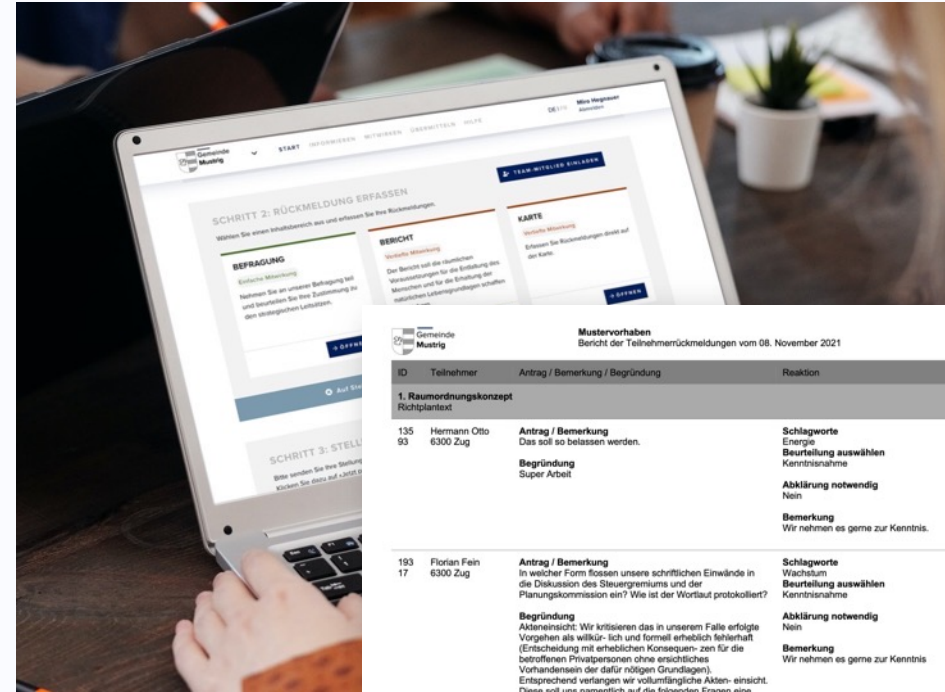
Gemeinde Mustrig

START INFORMIEREN MITWIRKEN ÜBERMITTELN HILFE

DE

Miro Hegnauer Abmelden

TEAM-MITGLIED EINLADEN

SCHRITT 2: RÜCKMELDUNG ERFASSEN

Wählen Sie einen Inhaltsbereich aus und erfassen Sie Ihre Rückmeldungen.

BEFRAGUNG

Einfache Mitwirkung

Nehmen Sie an unserer Befragung teil und beurteilen Sie Ihre Zustimmung zu den strategischen Leitsätzen.

+ ÖFFNEN

BERICHT

Vertiefte Mitwirkung

Der Bericht soll die räumlichen Voraussetzungen für die Entfaltung des Menschen und für die Erhaltung der natürlichen Lebensgrundlagen schaffen

KARTE

Vertiefte Mitwirkung

Erfassen Sie Rückmeldungen direkt auf der Karte.

+ ÖFFNEN

Auf Ste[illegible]

SCHRITT 3: STELL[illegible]

Bitte senden Sie Ihre Stellung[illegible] Klicken Sie dazu auf »Jetzt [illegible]

Gemeinde Mustrig

Mustervorhaben
Bericht der Teilnehmerrückmeldungen vom 08. November 2021

| ID | Teilnehmer | Antrag / Bemerkung / Begründung | Reaktion |
|---|---|---|---|
| 1. Raumordnungskonzept Richtplantext | | | |
| 135 93 | Hermann Otto 6300 Zug | **Antrag / Bemerkung** Das soll so belassen werden. **Begründung** Super Arbeit | **Schlagworte** Energie **Beurteilung auswählen** Kenntnisnahme **Abklärung notwendig** Nein **Bemerkung** Wir nehmen es gerne zur Kenntnis. |
| 193 17 | Florian Fein 6300 Zug | **Antrag / Bemerkung** In welcher Form flossen unsere schriftlichen Einwände in die Diskussion des Steuergremiums und der Planungskommission ein? Wie ist der Wortlaut protokolliert? **Begründung** Akteneinsicht: Wir kritisieren das in unserem Falle erfolgte Vorgehen als willkür- lich und formell erheblich fehlerhaft (Entscheidung mit erheblichen Konsequen- zen für die betroffenen Privatpersonen ohne ersichtliches Vorhandensein der dafür nötigen Grundlagen). Entsprechend verlangen wir vollumfängliche Akten- einsicht. Diese soll uns namentlich auf die folgenden Fragen eine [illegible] | **Schlagworte** Wachstum **Beurteilung auswählen** Kenntnisnahme **Abklärung notwendig** Nein **Bemerkung** Wir nehmen es gerne zur Kenntnis |